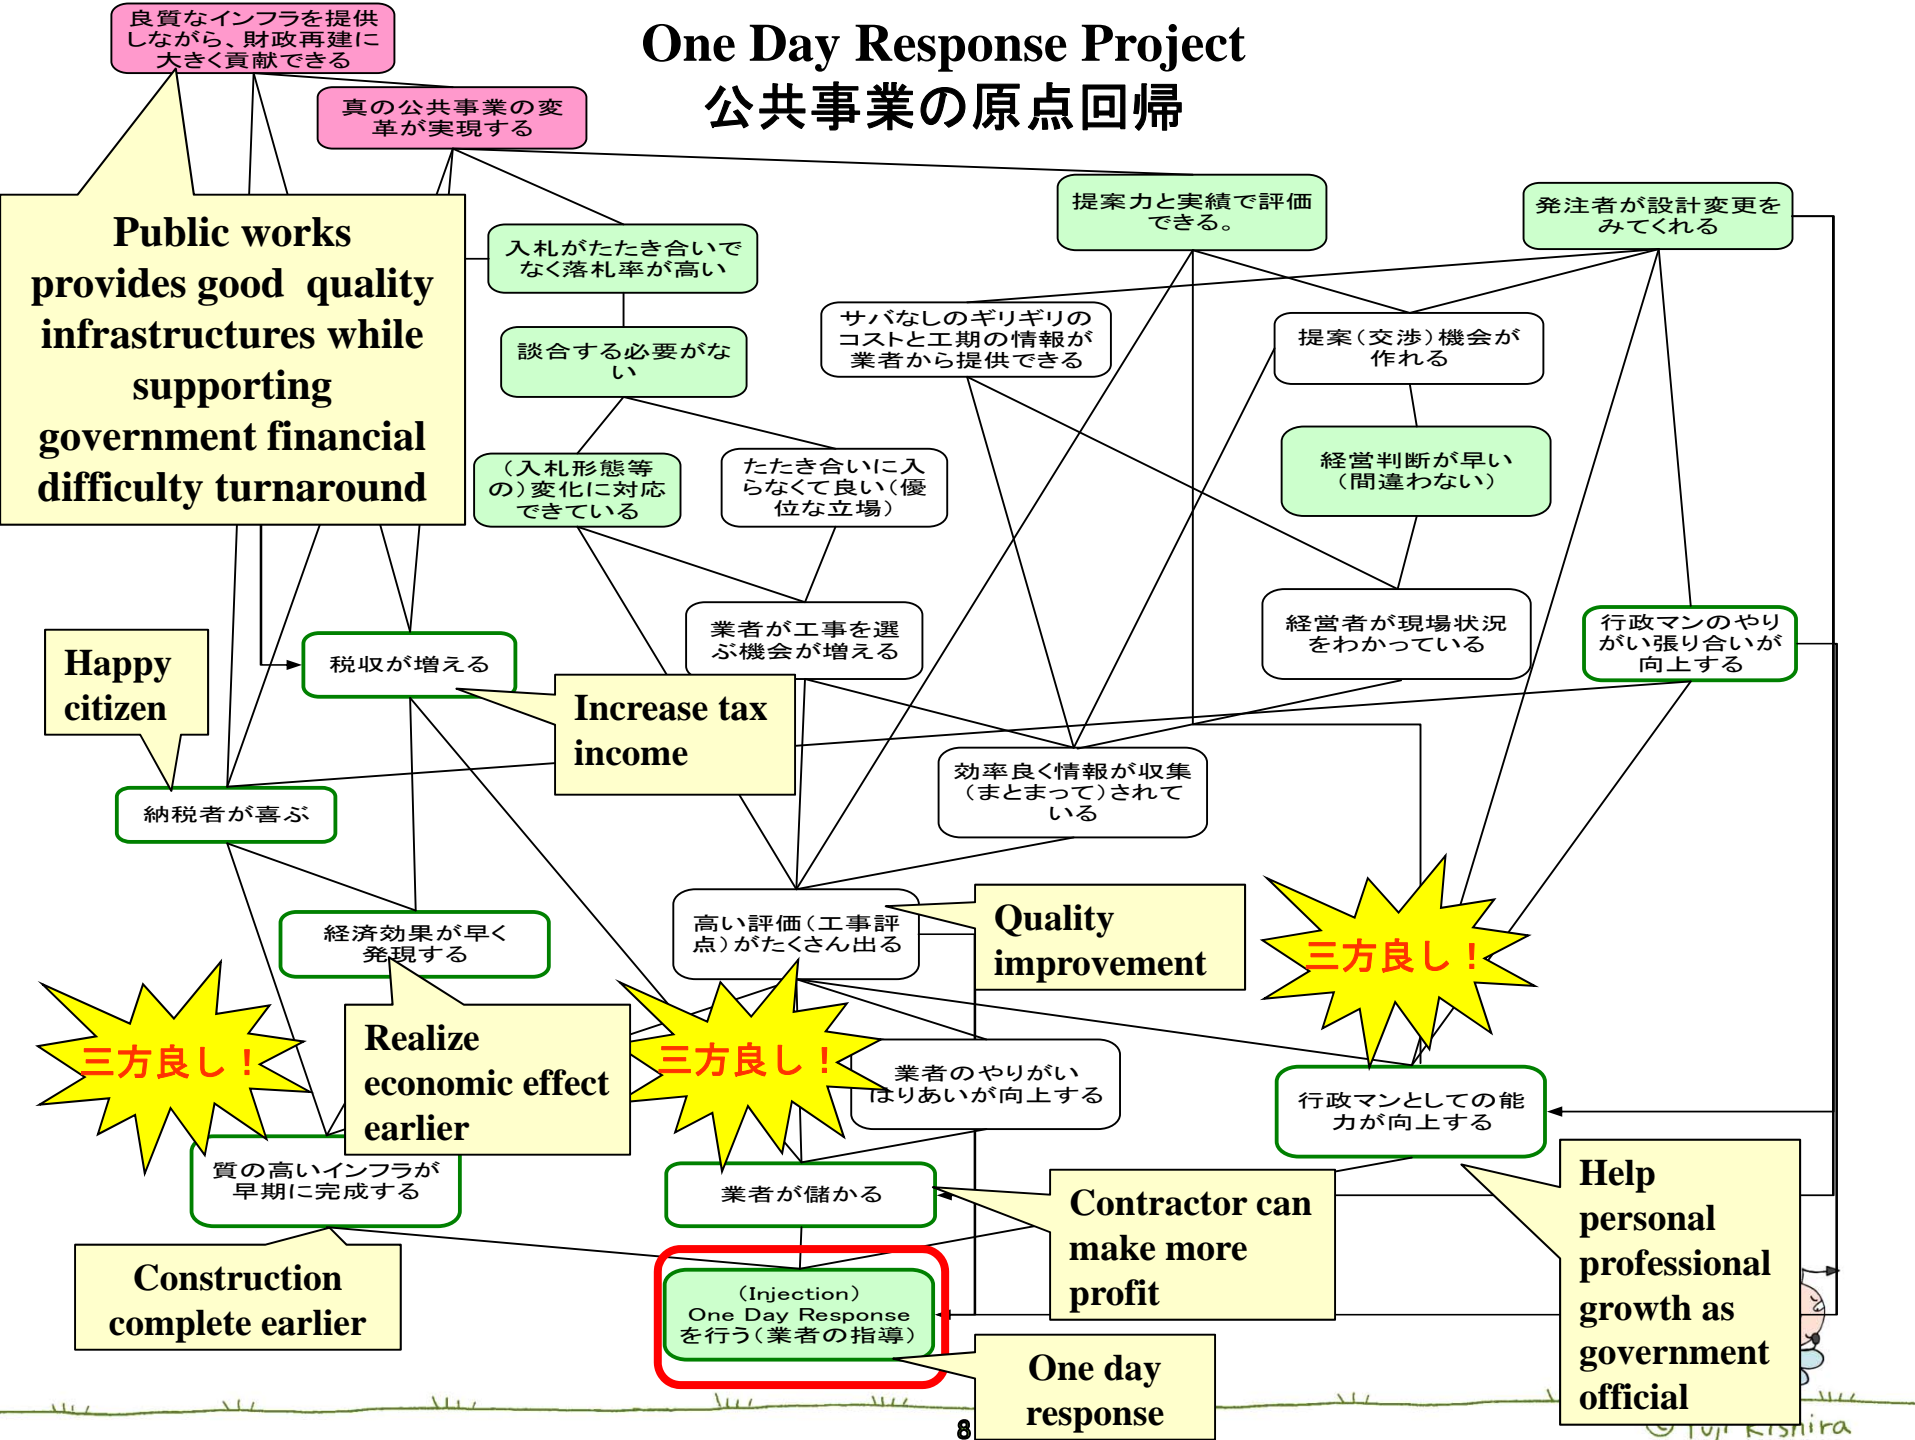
One Day Response Project
公共事業の原点回帰

良質なインフラを提供しながら、財政再建に大きく貢献できる

真の公共事業の変革が実現する

Public works provides good quality infrastructures while supporting government financial difficulty turnaround

入札がたたき合いでなく落札率が高い

提案力と実績で評価できる。

発注者が設計変更をみてくれる

談合する必要がない

サバなしのギリギリのコストと工期の情報が業者から提供できる

提案（交渉）機会が作れる

（入札形態等の）変化に対応できている

たたき合いに入らなくて良い（優位な立場）

経営判断が早い（間違わない）

業者が工事を選ぶ機会が増える

経営者が現場状況をわかっている

行政マンのやりがい張り合いが向上する

Happy citizen

税収が増える

Increase tax income

納税者が喜ぶ

効率良く情報が収集（まとまって）されている

経済効果が早く発現する

高い評価（工事評点）がたくさん出る

Quality improvement

三方良し！

三方良し！

三方良し！

Realize economic effect earlier

業者のやりがいはりあいが向上する

行政マンとしての能力が向上する

質の高いインフラが早期に完成する

業者が儲かる

Contractor can make more profit

Help personal professional growth as government official

Construction complete earlier

（Injection）
One Day Response
を行う（業者の指導）

One day response

8

© Yuji Kishira